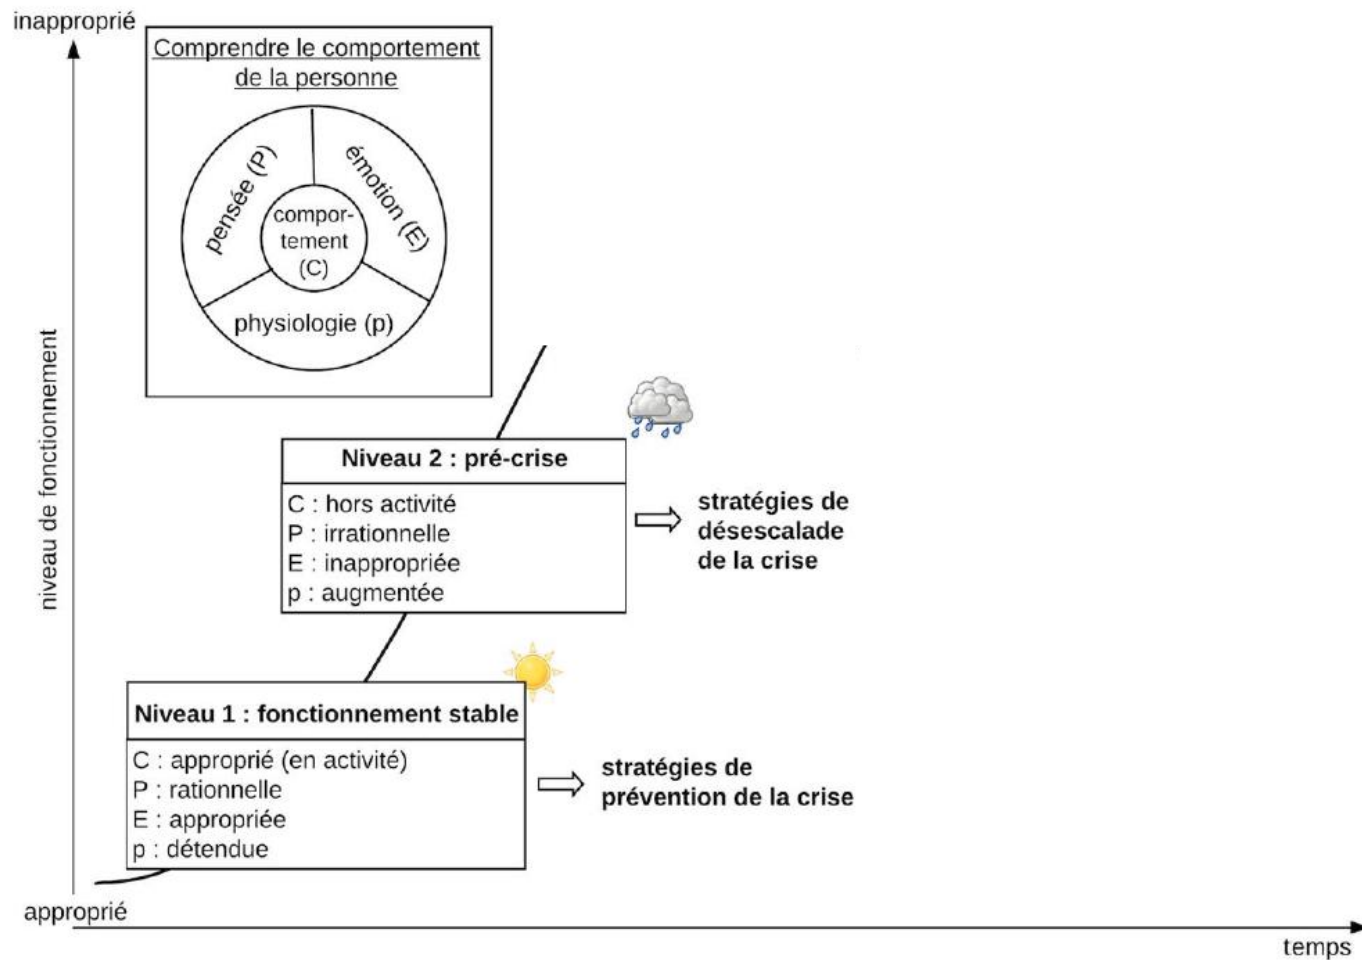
inapproprié

Comprendre le comportement de la personne

pensée (P)

émotion (E)

comportement (C)

physiologie (p)

niveau de fonctionnement

Niveau 2 : pré-crise

C : hors activité
P : irrationnelle
E : inappropriée
p : augmentée

stratégies de désescalade de la crise

Niveau 1 : fonctionnement stable

C : approprié (en activité)
P : rationnelle
E : appropriée
p : détendue

stratégies de prévention de la crise

approprié

temps